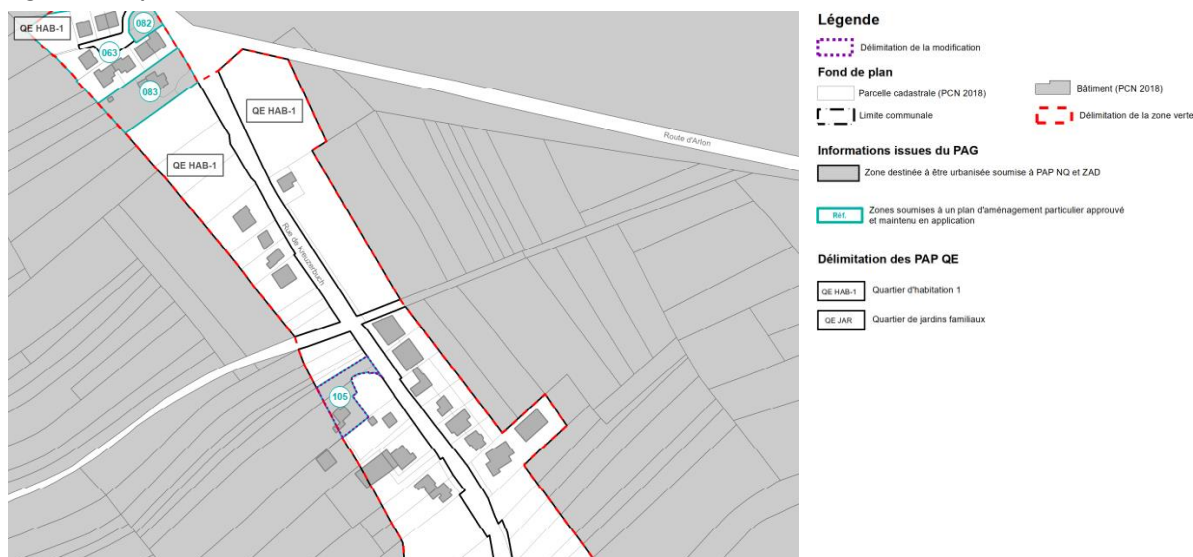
QE HAB-1
082
063
083
QE HAB-1
QE HAB-1
Route d'Arlon
Rue de Kreuzerbuch
105

Légende
Délimitation de la modification
Fond de plan
Parcelle cadastrale (PCN 2018)
Bâtiment (PCN 2018)
Limite communale
Délimitation de la zone verte
Informations issues du PAG
Zone destinée à être urbanisée soumise à PAP NQ et ZAD
Réf.
Zones soumises à un plan d'aménagement particulier approuvé et maintenu en application
Délimitation des PAP QE
QE HAB-1 Quartier d'habitation 1
QE JAR Quartier de jardins familiaux